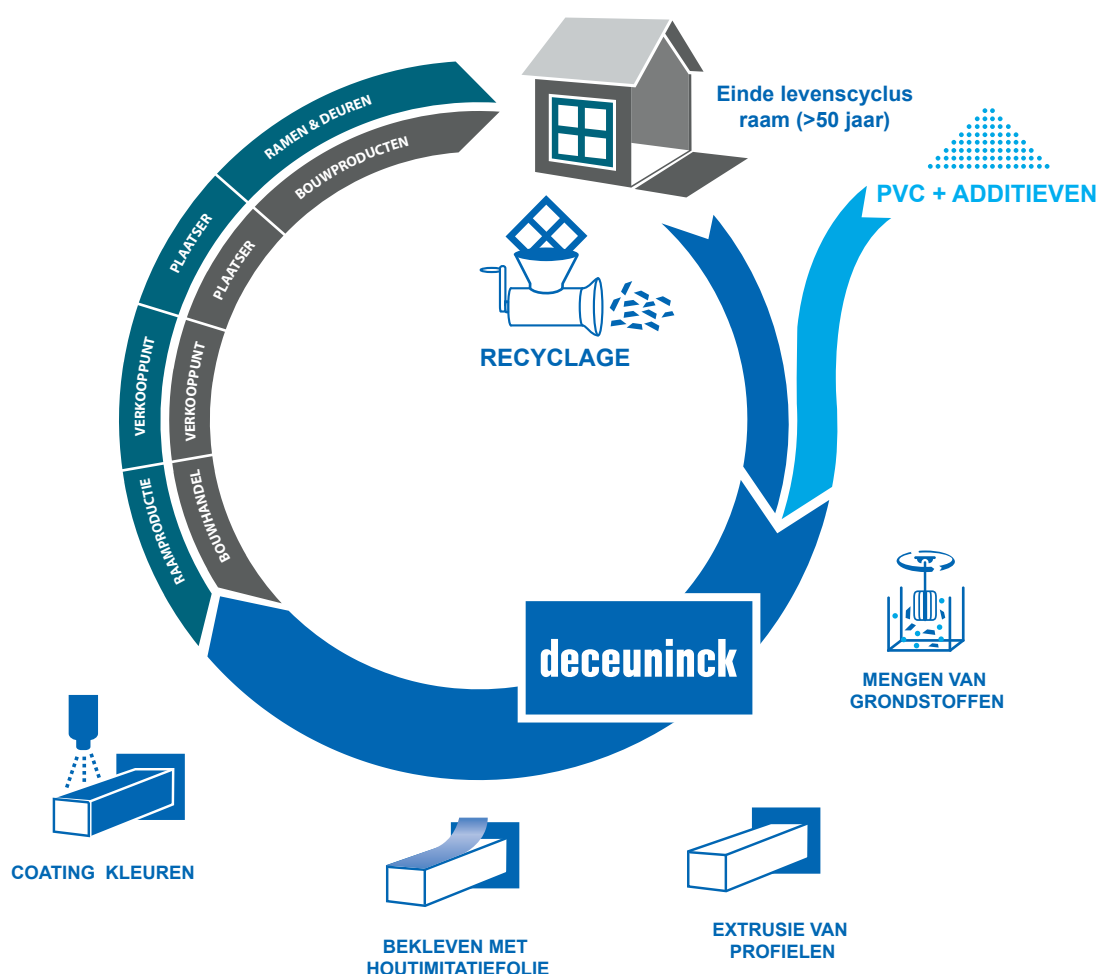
Einde levenscyclus raam (>50 jaar)

PVC + ADDITIEVEN

RECYCLAGE

RAMEN & DEUREN
PLAATSER
VERKOOPPUNT
RAAMPRODUCTIE

BOUWPRODUCTEN
PLAATSER
VERKOOPPUNT
BOUWHANDEL

deceuninck

MENGEN VAN GRONDSTOFFEN

EXTRUSIE VAN PROFIELEN

BEKLEVEN MET HOUTIMITATIEFOLIE

COATING KLEUREN